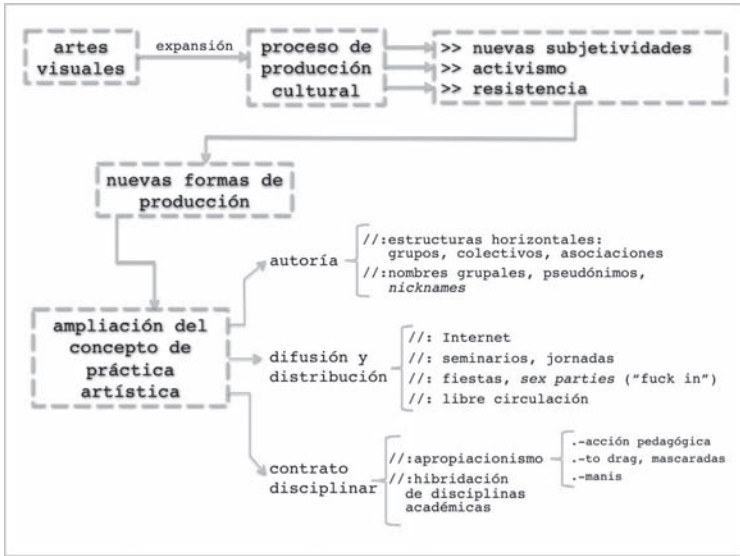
artes visuales

expansión

proceso de producción cultural

>> nuevas subjetividades
>> activismo
>> resistencia

nuevas formas de producción

ampliación del concepto de práctica artística

autoría

//:estructuras horizontales: grupos, colectivos, asociaciones
//:nombres grupales, pseudónimos, *nicknames*

difusión y distribución

//: Internet
//: seminarios, jornadas
//: fiestas, *sex parties* ("fuck in")
//: libre circulación

contrato disciplinar

//:apropiacionismo

.-acción pedagógica
.-to drag, mascaradas
.-manis

//:hibridación de disciplinas académicas